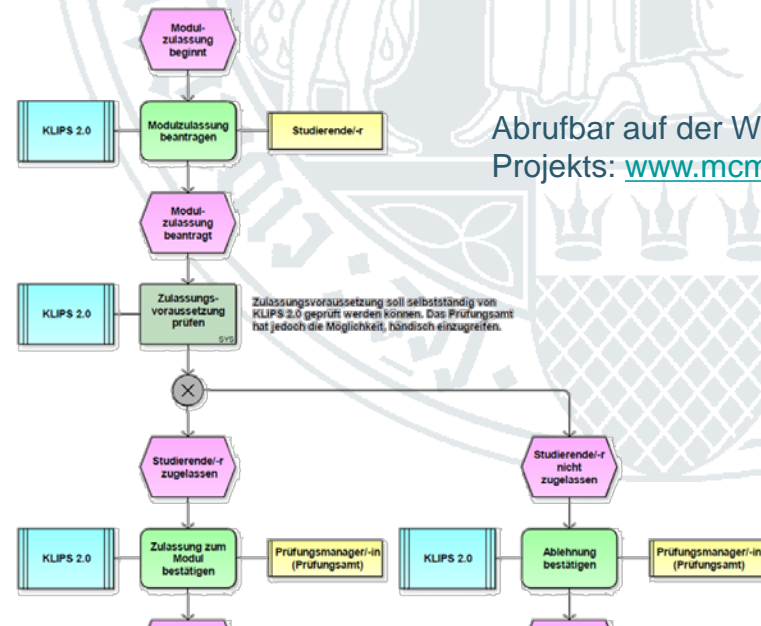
Modulzulassung beginnt

KLIPS 2.0

Modulzulassung beantragen

Studierende/-r

Abrufbar auf der W
Projekts: www.mcm

Modulzulassung beantragt

KLIPS 2.0

Zulassungsvoraussetzung prüfen

SYS

Zulassungsvoraussetzung soll selbstständig von KLIPS 2.0 geprüft werden können. Das Prüfungsamt hat jedoch die Möglichkeit, händisch einzugreifen.

Studierende/-r zugelassen

Studierende/-r nicht zugelassen

KLIPS 2.0

Zulassung zum Modul bestätigen

Prüfungsmanager/-in (Prüfungsamt)

KLIPS 2.0

Ablehnung bestätigen

Prüfungsmanager/-in (Prüfungsamt)